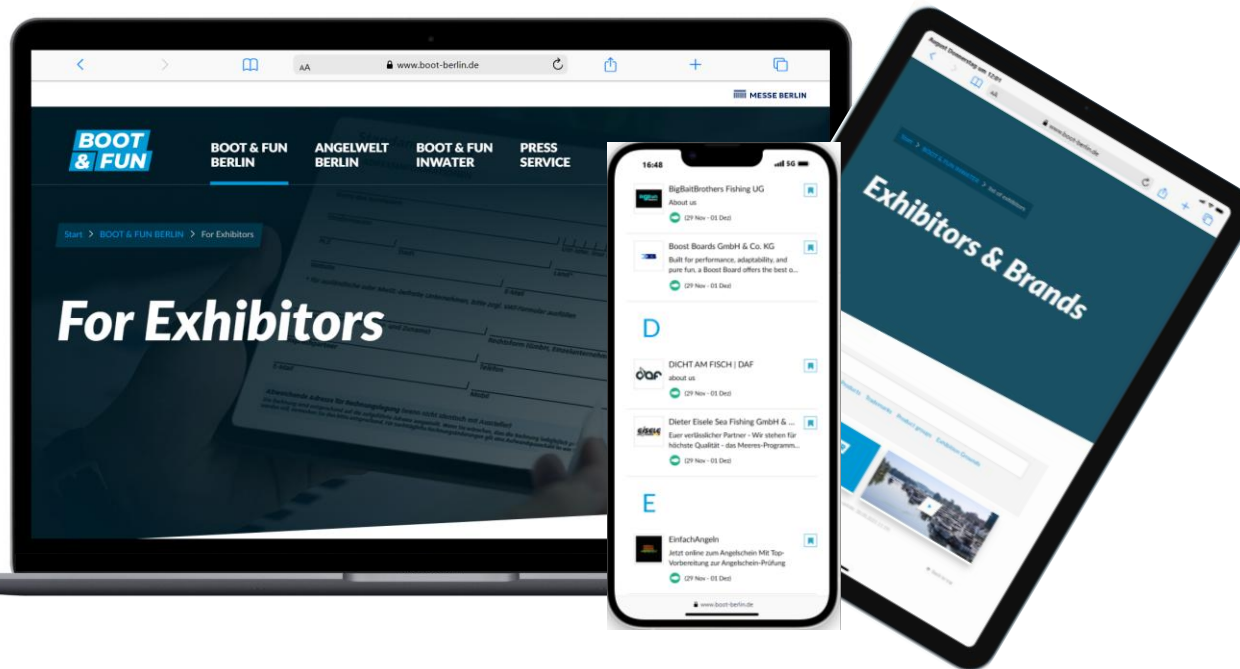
AA www.boot-berlin.de

MESSE BERLIN

BOOT & FUN

BOOT & FUN BERLIN

ANGELWELT BERLIN

BOOT & FUN INWATER

PRESS SERVICE

Start > BOOT & FUN BERLIN > For Exhibitors

For Exhibitors

16:48

5G

BigBaitBrothers Fishing UG
About us
(29 Nov - 01 Dez)

Boost Boards GmbH & Co. KG
Built for performance, adaptability, and pure fun, a Boost Board offers the best o...
(29 Nov - 01 Dez)

D

DICHT AM FISCH | DAF
about us
(29 Nov - 01 Dez)

Dieter Eisele Sea Fishing GmbH & ...
Euer verlässlicher Partner - Wir stehen für höchste Qualität - das Meeres-Programm...
(29 Nov - 01 Dez)

E

EinfachAngeln
Jetzt online zum Angelschein Mit Top-Vorbereitung zur Angelschein-Prüfung
(29 Nov - 01 Dez)

www.boot-berlin.de

AA

www.boot-berlin.de

Exhibitors & Brands